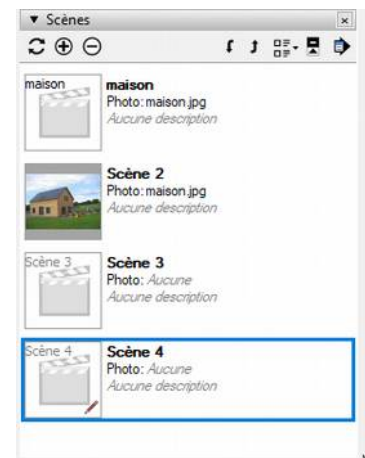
▼ Scènes
×

maison
maison
Photo: maison.jpg
Aucune description

Scène 2
Photo: maison.jpg
Aucune description

Scène 3
Scène 3
Photo: Aucune
Aucune description

Scène 4
Scène 4
Photo: Aucune
Aucune description